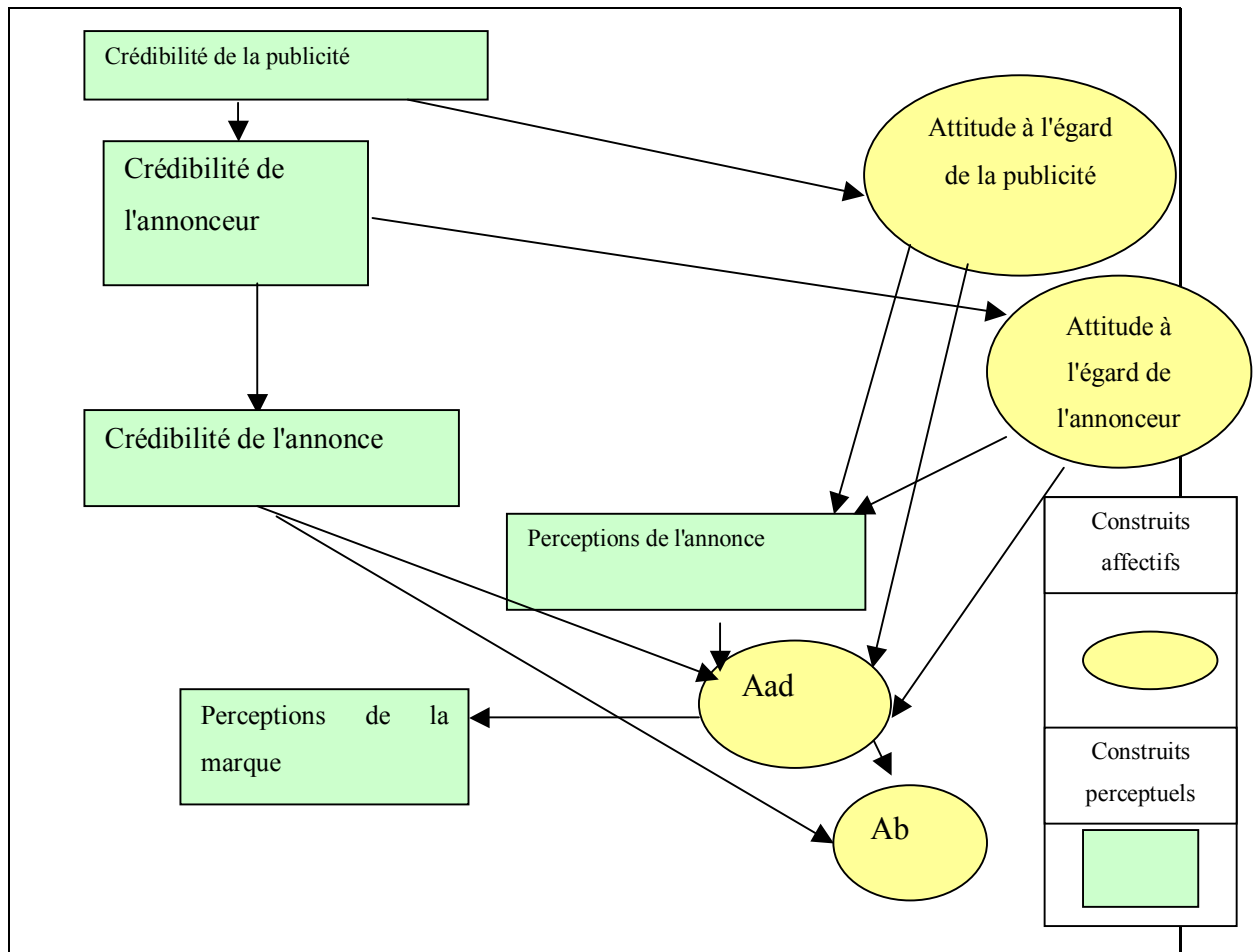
Crédibilité de la publicité

Crédibilité de l'annonceur

Attitude à l'égard de la publicité

Attitude à l'égard de l'annonceur

Crédibilité de l'annonce

Perceptions de l'annonce

Aad

Perceptions de la marque

Ab

| Construits affectifs |
|---|
| |
| Construits perceptuels |
| |